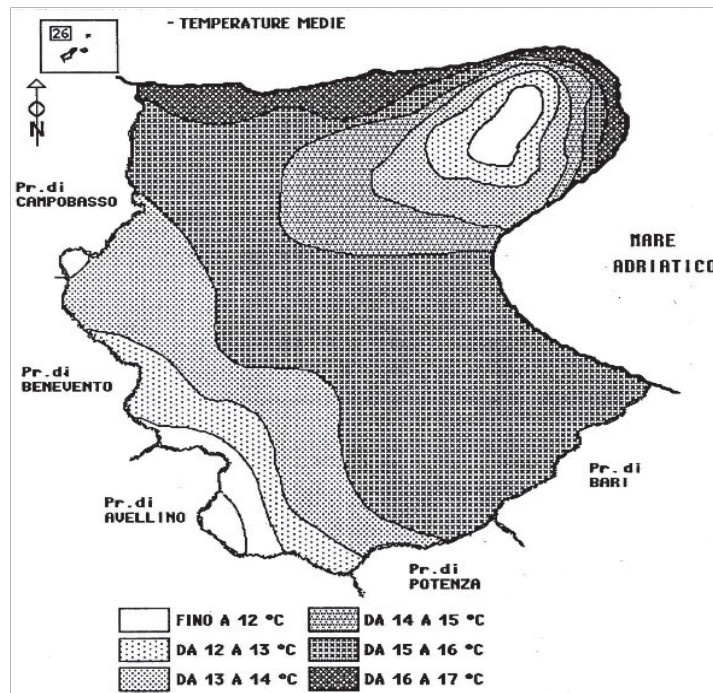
26

- TEMPERATURE MEDIE

N

Pr.di CAMPOBASSO

MARE ADRIATICO

Pr.di BENEVENTO

Pr. di BARI

Pr.di AVELLINO

Pr.di POTENZA

FINO A 12 °C

DA 14 A 15 °C

DA 12 A 13 °C

DA 15 A 16 °C

DA 13 A 14 °C

DA 16 A 17 °C